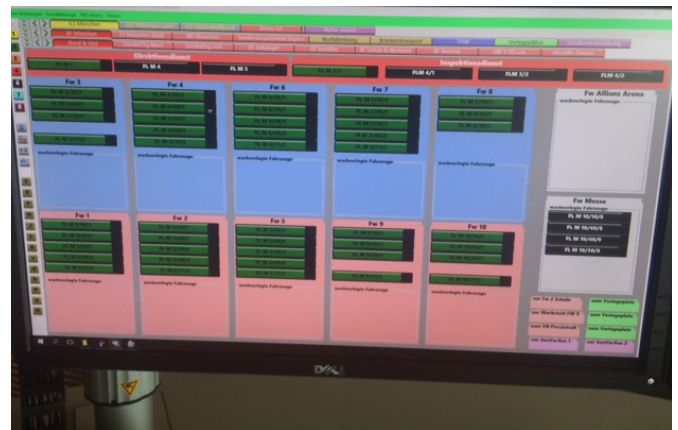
Direktionsdienst

Inspektionsdienst

FL M 4

FL M 5

FLM 4/1

FLM 3/2

FLM 4/3

Fw 3

Fw 4

Fw 6

Fw 7

Fw 8

Fw Allianz Arena

wachverlegte Fahrzeuge

wachverlegte Fahrzeuge

wachverlegte Fahrzeuge

wachverlegte Fahrzeuge

wachverlegte Fahrzeuge

wachverlegte Fahrzeuge

Fw Messe

wachverlegte Fahrzeuge

FL M 10/10/0

FL M 10/40/0

FL M 10/40/0

FL M 10/50/0

Fw 1

Fw 2

Fw 5

Fw 9

Fw 10

wachverlegte Fahrzeuge

wachverlegte Fahrzeuge

wachverlegte Fahrzeuge

wachverlegte Fahrzeuge

wachverlegte Fahrzeuge

zur Fw 2 Schule

zum Werkstatt FW 9

zum VB Prozisteak

zur Leitstelle 1

zum Verlegeplan

zum Verlegeplan

zum Verlegeplan

zur Leitstelle 2

DELL